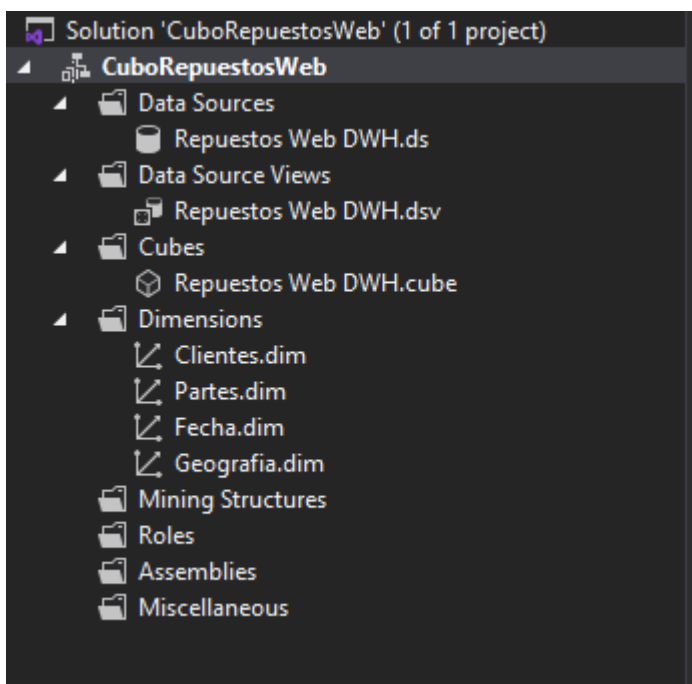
Solution 'CuboRepuestosWeb' (1 of 1 project)
CuboRepuestosWeb
Data Sources
Repuestos Web DWH.ds
Data Source Views
Repuestos Web DWH.dsv
Cubes
Repuestos Web DWH.cube
Dimensions
Clientes.dim
Partes.dim
Fecha.dim
Geografia.dim
Mining Structures
Roles
Assemblies
Miscellaneous